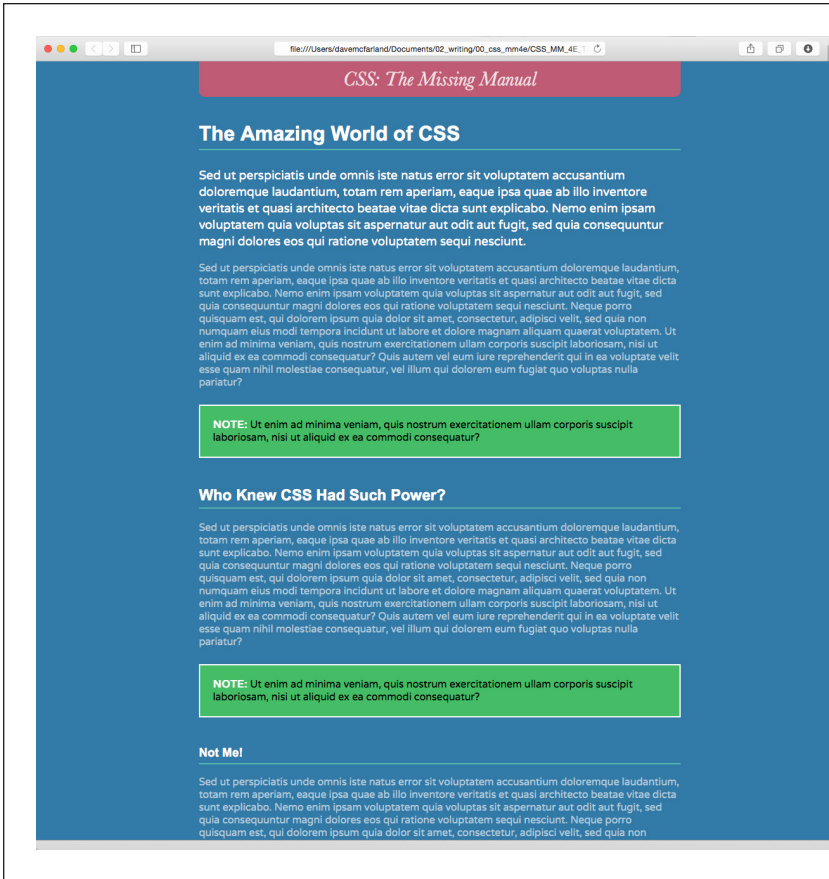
file:///Users/davemcfarland/Documents/02_writing/00_css_mm4e/CSS_MM_4E_

CSS: The Missing Manual

The Amazing World of CSS

Sed ut perspiciatis unde omnis iste natus error sit voluptatem accusantium doloremque laudantium, totam rem aperiam, eaque ipsa quae ab illo inventore veritatis et quasi architecto beatae vitae dicta sunt explicabo. Nemo enim ipsam voluptatem quia voluptas sit aspernatur aut odit aut fugit, sed quia consequuntur magni dolores eos qui ratione voluptatem sequi nesciunt.

Sed ut perspiciatis unde omnis iste natus error sit voluptatem accusantium doloremque laudantium, totam rem aperiam, eaque ipsa quae ab illo inventore veritatis et quasi architecto beatae vitae dicta sunt explicabo. Nemo enim ipsam voluptatem quia voluptas sit aspernatur aut odit aut fugit, sed quia consequuntur magni dolores eos qui ratione voluptatem sequi nesciunt. Neque porro quisquam est, qui dolorem ipsum quia dolor sit amet, consectetur, adipisci velit, sed quia non numquam eius modi tempora incidunt ut labore et dolore magnam aliquam quaerat voluptatem. Ut enim ad minima veniam, quis nostrum exercitationem ullam corporis suscipit laboriosam, nisi ut aliquid ex ea commodi consequatur? Quis autem vel eum iure reprehenderit qui in ea voluptate velit esse quam nihil molestiae consequatur, vel illum qui dolorem eum fugiat quo voluptas nulla pariatur?

NOTE: Ut enim ad minima veniam, quis nostrum exercitationem ullam corporis suscipit laboriosam, nisi ut aliquid ex ea commodi consequatur?

Who Knew CSS Had Such Power?

Sed ut perspiciatis unde omnis iste natus error sit voluptatem accusantium doloremque laudantium, totam rem aperiam, eaque ipsa quae ab illo inventore veritatis et quasi architecto beatae vitae dicta sunt explicabo. Nemo enim ipsam voluptatem quia voluptas sit aspernatur aut odit aut fugit, sed quia consequuntur magni dolores eos qui ratione voluptatem sequi nesciunt. Neque porro quisquam est, qui dolorem ipsum quia dolor sit amet, consectetur, adipisci velit, sed quia non numquam eius modi tempora incidunt ut labore et dolore magnam aliquam quaerat voluptatem. Ut enim ad minima veniam, quis nostrum exercitationem ullam corporis suscipit laboriosam, nisi ut aliquid ex ea commodi consequatur? Quis autem vel eum iure reprehenderit qui in ea voluptate velit esse quam nihil molestiae consequatur, vel illum qui dolorem eum fugiat quo voluptas nulla pariatur?

NOTE: Ut enim ad minima veniam, quis nostrum exercitationem ullam corporis suscipit laboriosam, nisi ut aliquid ex ea commodi consequatur?

Not Me!

Sed ut perspiciatis unde omnis iste natus error sit voluptatem accusantium doloremque laudantium, totam rem aperiam, eaque ipsa quae ab illo inventore veritatis et quasi architecto beatae vitae dicta sunt explicabo. Nemo enim ipsam voluptatem quia voluptas sit aspernatur aut odit aut fugit, sed quia consequuntur magni dolores eos qui ratione voluptatem sequi nesciunt. Neque porro quisquam est, qui dolorem ipsum quia dolor sit amet, consectetur, adipisci velit, sed quia non